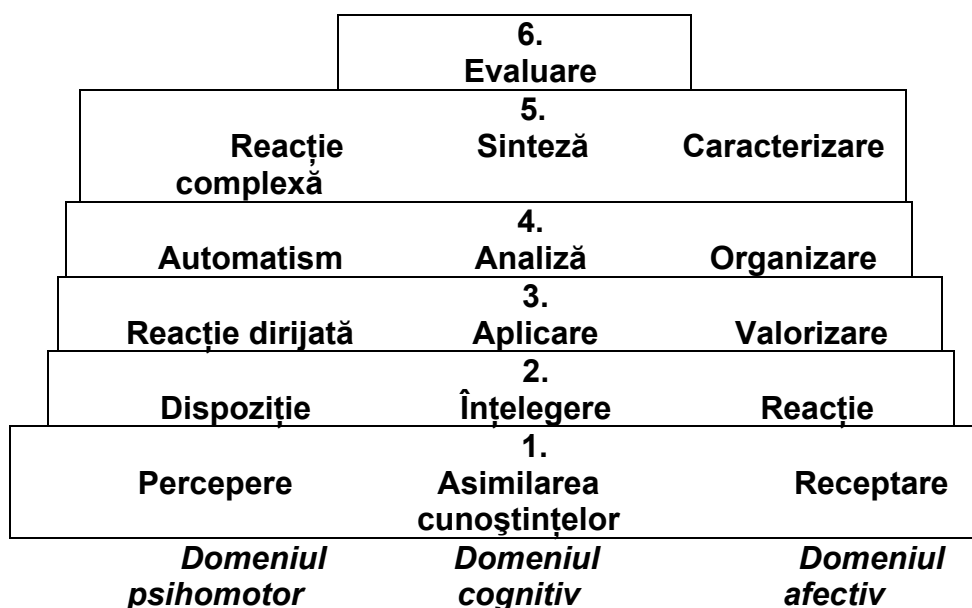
6.
Evaluare

Reacție complexă
5.
Sinteză
Caracterizare

Automatism
4.
Analiză
Organizare

Reacție dirijată
3.
Aplicare
Valorizare

Dispoziție
2.
Înțelegere
Reacție

Percepere
1.
Asimilarea cunoştințelor
Receptare

*Domeniul psihomotor*
*Domeniul cognitiv*
*Domeniul afectiv*